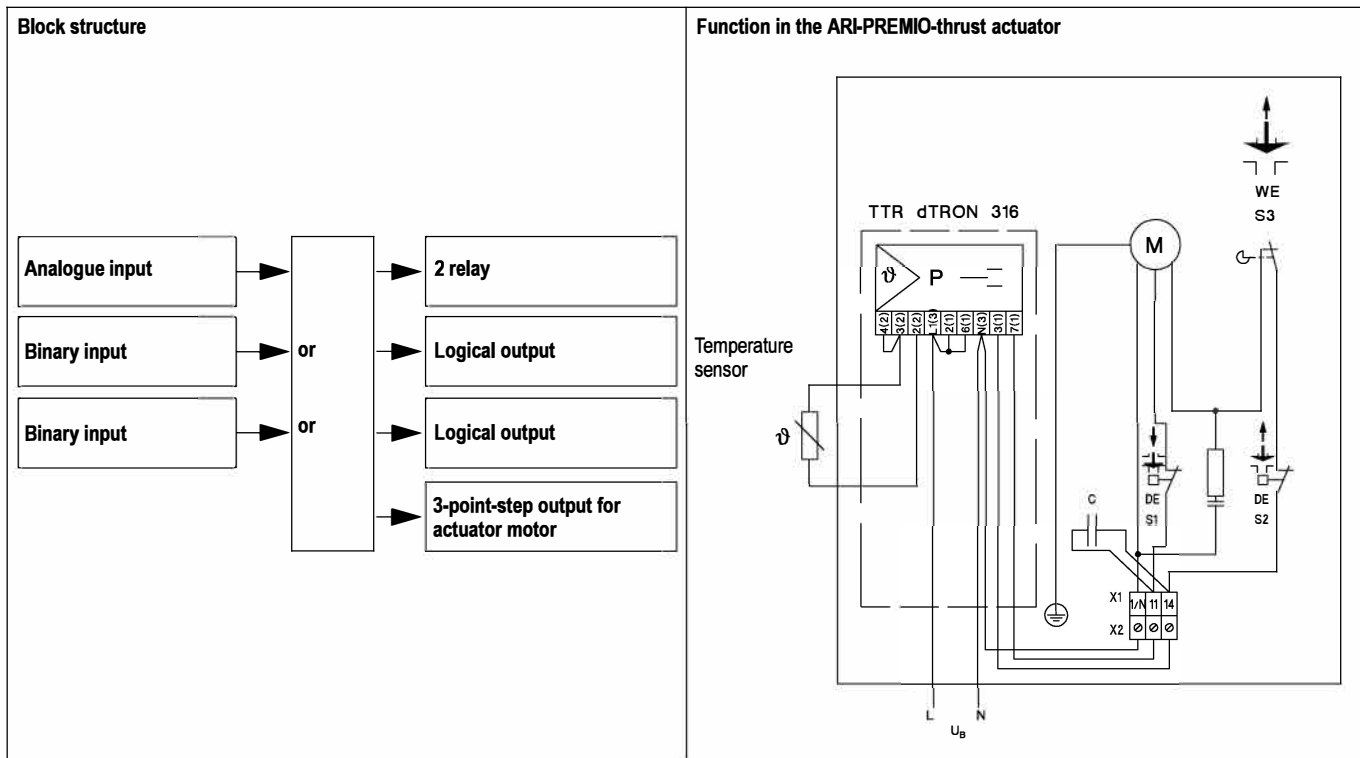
Block structure

Analogue input

Binary input

Binary input

or

or

2 relay

Logical output

Logical output

3-point-step output for actuator motor

Function in the ARI-PREMIO-thrust actuator

TTR dTRON 316

$\vartheta$

P

4(2) 3(2) 2(2) L1(3) 2(1) 6(1) N(3) 3(1) 7(1)

Temperature sensor

$\vartheta$

M

WE

S3

DE

S1

DE

S2

C

X1

X2

1/N 11 14

L

N

$U_B$